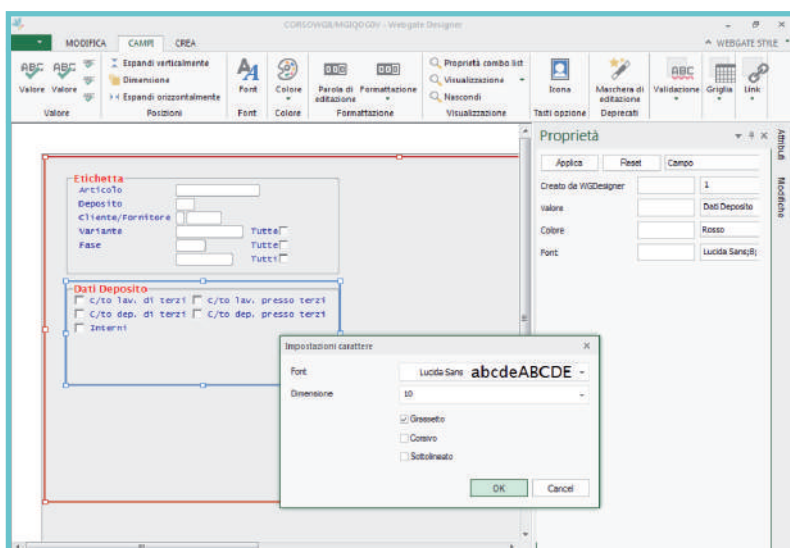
CORSOWGB/MGIQOGSV - Webgate Designer

MODIFICA CAMPI CREA

^ WEBGATE STYLE

Valore Valore

Espandi verticalmente
Dimensione
Espandi orizzontalmente

Font Colore

Parola di editazione Formattazione

Proprietà combo list
Visualizzazione
Nascondi

Icona

Maschera di editazione

Validazione Griglia Link

Valore Posizioni Font Colore Formattazione Visualizzazione Tasti opzione Deprecati

Proprietà

Applica Reset Campo

Creato da WGDesigner 1
Valore Dati Deposito
Colore Rosso
Font Lucida Sans;8;

Attributi Modifiche

Etichetta
Articolo
Deposito
Cliente/Fornitore
Variante Tutte
Fase Tutte
Tutti

Dati Deposito
C/to lav. di terzi C/to lav. presso terzi
C/to dep. di terzi C/to dep. presso terzi
Interni

Impostazioni carattere

Font Lucida Sans abcdeABCDE
Dimensione 10
Grassetto
Corsivo
Sottolineato

OK Cancel